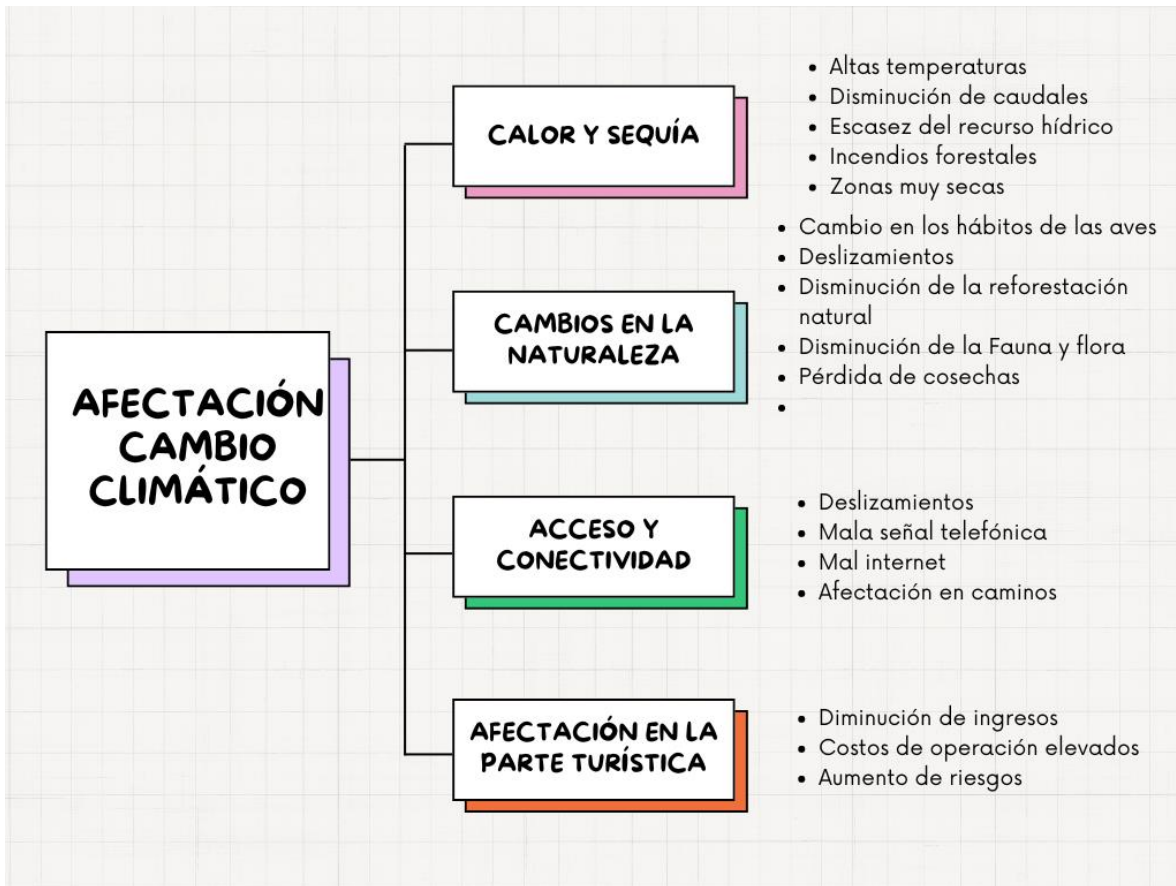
AFECTACIÓN CAMBIO CLIMÁTICO

CALOR Y SEQUÍA

- Altas temperaturas
- Disminución de caudales
- Escasez del recurso hídrico
- Incendios forestales
- Zonas muy secas

CAMBIOS EN LA NATURALEZA

- Cambio en los hábitos de las aves
- Deslizamientos
- Disminución de la reforestación natural
- Disminución de la Fauna y flora
- Pérdida de cosechas
-

ACCESO Y CONECTIVIDAD

- Deslizamientos
- Mala señal telefónica
- Mal internet
- Afectación en caminos

AFECTACIÓN EN LA PARTE TURÍSTICA

- Diminución de ingresos
- Costos de operación elevados
- Aumento de riesgos